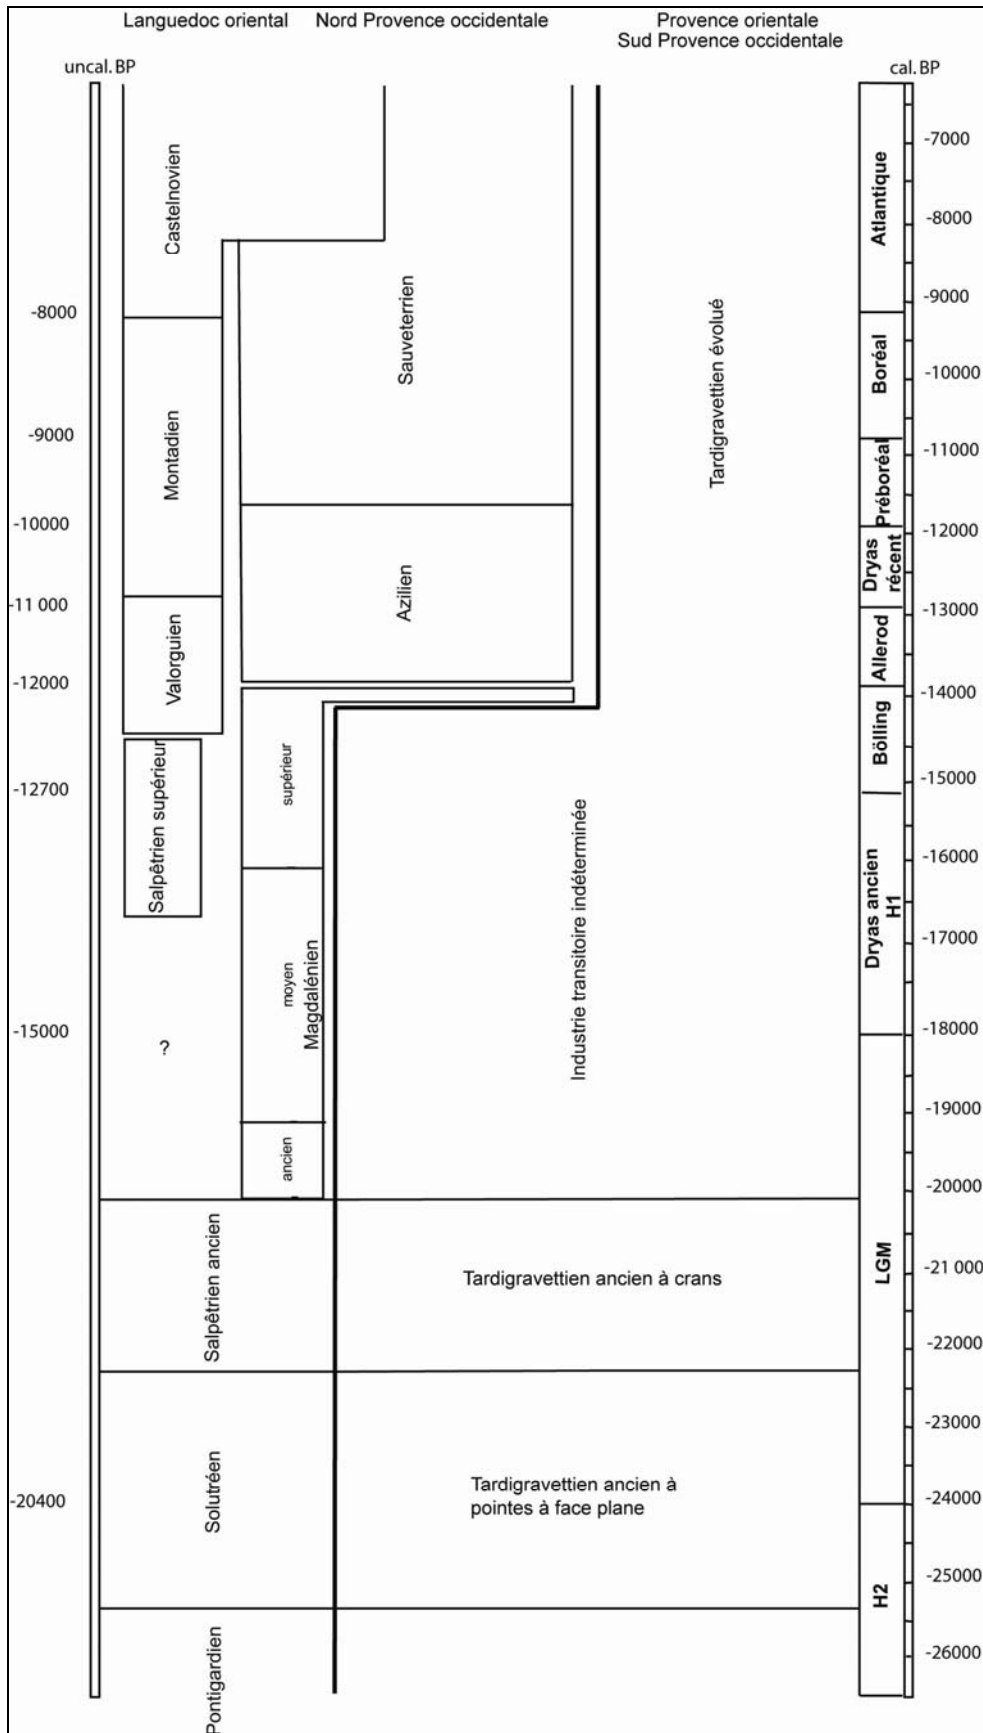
Languedoc oriental Nord Provence occidentale Provence orientale Sud Provence occidentale

uncal. BP

cal. BP

-8000
-9000
-10000
-11 000
-12000
-12700
-15000
-20400

Castelnovien
Montadien
Valorguien
Salpêtrien supérieur
?
Sauveterrien
Azilien
supérieur
moyen
Magdalénien
ancien
Tardigravettien évolué
Industrie transitoire indéterminée
Salpêtrien ancien
Tardigravettien ancien à crans
Solutréen
Tardigravettien ancien à pointes à face plane
Pontigardien

Atlantique
Boréal
Préboréal
Dryas récent
Allerod
Bölling
Dryas ancien H1
LGM
H2

-7000
-8000
-9000
-10000
-11000
-12000
-13000
-14000
-15000
-16000
-17000
-18000
-19000
-20000
-21 000
-22000
-23000
-24000
-25000
-26000